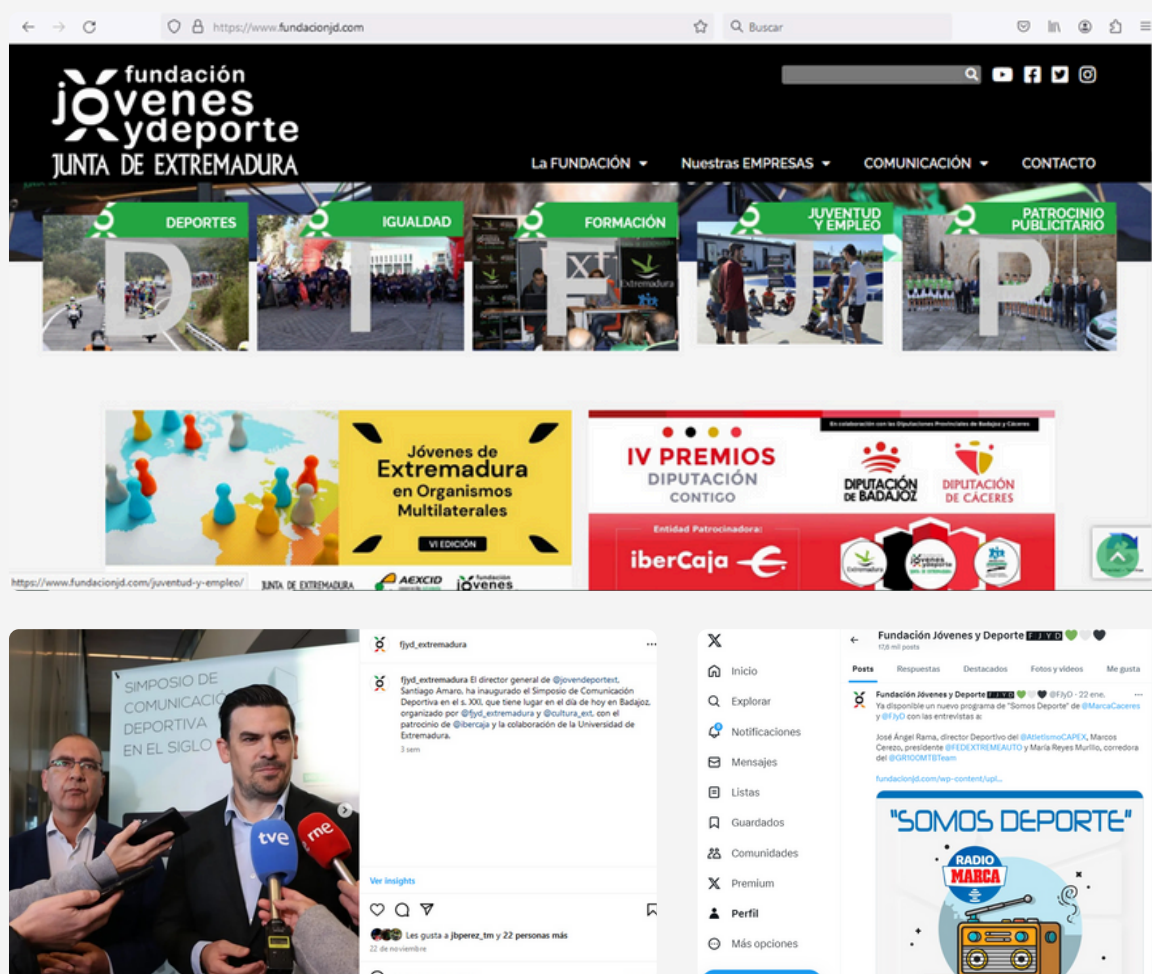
https://www.fundacionjd.com

Buscar

fundación jóvenes y deporte
JUNTA DE EXTREMADURA

La FUNDACIÓN Nuestras EMPRESAS COMUNICACIÓN CONTACTO

DEPORTES D
IGUALDAD I
FORMACIÓN F
JUVENTUD Y EMPLEO J
PATROCINIO PUBLICITARIO P

Jóvenes de Extremadura en Organismos Multilaterales
VI EDICIÓN

En colaboración con las Diputaciones Provinciales de Badajoz y Cáceres
IV PREMIOS DIPUTACIÓN CONTIGO
DIPUTACIÓN DE BADAJOZ
DIPUTACIÓN DE CÁCERES
Entidad Patrocinadora:
ibercaja

https://www.fundacionjd.com/juventud-y-empleo/
JUNTA DE EXTREMADURA AEXCID fundación jóvenes

SIMPOSIO DE COMUNICACIÓN DEPORTIVA EN EL SIGLO
tve rne

fjyd_extremadura
fjyd_extremadura El director general de @jovendeportext, Santiago Amaro, ha inaugurado el Simposio de Comunicación Deportiva en el s. XXI, que tiene lugar en el día de hoy en Badajoz, organizado por @fjyd_extremadura y @cultura_ext, con el patrocinio de @ibercaja y la colaboración de la Universidad de Extremadura.
3 sem
Ver insights
Les gusta a jbperez_tm y 22 personas más
22 de noviembre

X
Inicio
Explorar
Notificaciones
Mensajes
Listas
Guardados
Comunidades
Premium
Perfil
Más opciones

Fundación Jóvenes y Deporte FJYD
17,6 mil posts
Posts Respuestas Destacados Fotos y videos Me gusta
Fundación Jóvenes y Deporte FJYD @FJyD · 22 ene.
Ya disponible un nuevo programa de "Somos Deporte" de @MarcaCaceres y @FJyD con las entrevistas a:
José Ángel Rama, director Deportivo del @AtletismoCAPEX, Marcos Cerezo, presidente @FEDEXTREMEAUTO y María Reyes Murillo, corredora del @GR100MTBTeam
fundacionjd.com/wp-content/upl...
"SOMOS DEPORTE"
RADIO MARCA